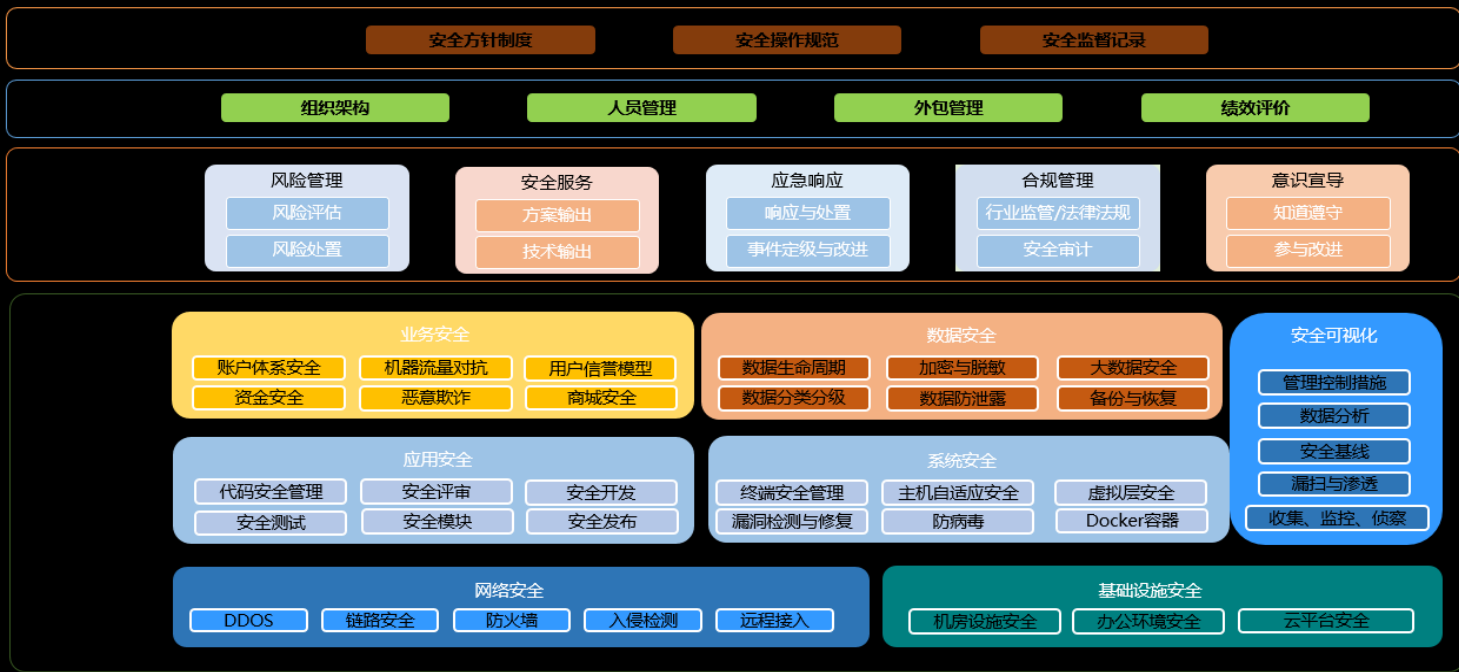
安全方针制度
安全操作规范
安全监督记录

组织架构
人员管理
外包管理
绩效评价

风险管理
风险评估
风险处置

安全服务
方案输出
技术输出

应急响应
响应与处置
事件定级与改进

合规管理
行业监管/法律法规
安全审计

意识宣导
知道遵守
参与改进

业务安全
账户体系安全
机器流量对抗
用户信誉模型
资金安全
恶意欺诈
商城安全

数据安全
数据生命周期
加密与脱敏
大数据安全
数据分类分级
数据防泄露
备份与恢复

安全可视化
管理控制措施
数据分析
安全基线
漏扫与渗透
收集、监控、侦察

应用安全
代码安全管理
安全评审
安全开发
安全测试
安全模块
安全发布

系统安全
终端安全管理
主机自适应安全
虚拟层安全
漏洞检测与修复
防病毒
Docker容器

网络安全
DDOS
链路安全
防火墙
入侵检测
远程接入

基础设施安全
机房设施安全
办公环境安全
云平台安全